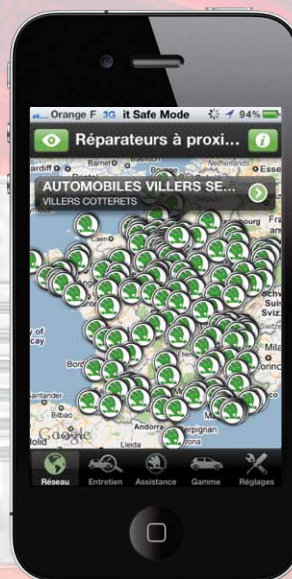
Orange F 3G it Safe Mode 94%

Réparateurs à proxi...

AUTOMOBILES VILLERS SE...
VILLERS COTTERETS

Barnet
Essen
Cardiff
Fra
am
Schw
Stu
Suiz
Schw
Bor
Santander
Andorra
Perpignan
Lleida
Google

Réseau
Entretien
Assistance
Gamme
Réglages